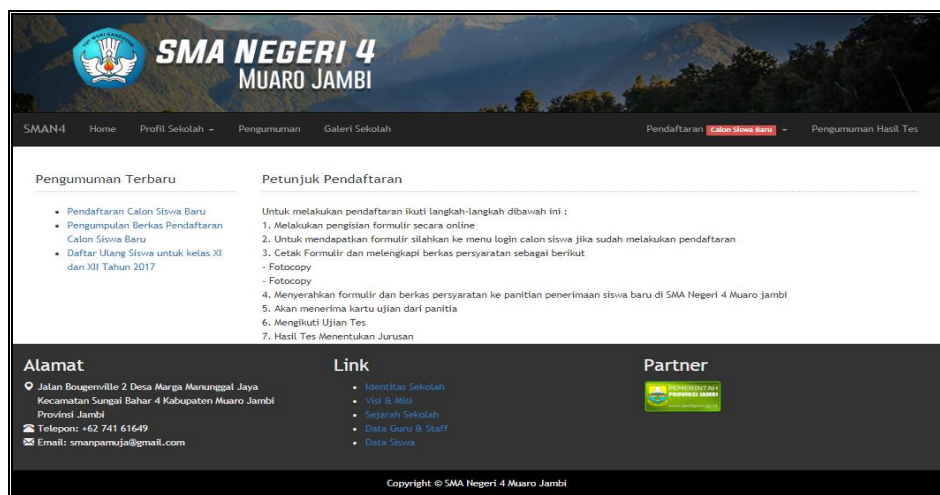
SMA NEGERI 4
MUARO JAMBI

SMAN4 Home Profil Sekolah Pengumuman Galeri Sekolah Pendaftaran Calon Siswa Baru Pengumuman Hasil Tes

Pengumuman Terbaru

- Pendaftaran Calon Siswa Baru
- Pengumpulan Berkas Pendaftaran Calon Siswa Baru
- Daftar Ulang Siswa untuk kelas XI dan XII Tahun 2017

Petunjuk Pendaftaran

Untuk melakukan pendaftaran ikuti langkah-langkah dibawah ini :
1. Melakukan pengisian formulir secara online
2. Untuk mendapatkan formulir silahkan ke menu login calon siswa jika sudah melakukan pendaftaran
3. Cetak Formulir dan melengkapi berkas persyaratan sebagai berikut
- Fotocopy
- Fotocopy
4. Menyerahkan formulir dan berkas persyaratan ke panitian penerimaan siswa baru di SMA Negeri 4 Muaro jambi
5. Akan menerima kartu ujian dari panitia
6. Mengikuti Ujian Tes
7. Hasil Tes Menentukan Jurusan

Alamat
Jalan Bougenville 2 Desa Marga Manunggal Jaya Kecamatan Sungai Bahar 4 Kabupaten Muaro Jambi Provinsi Jambi
Telepon: +62 741 61649
Email: smanpamuja@gmail.com

Link
- Identitas Sekolah
- Visi & Misi
- Sejarah Sekolah
- Data Guru & Staff
- Data Siswa

Partner
PEMERINTAH PROVINSI JAMBI

Copyright © SMA Negeri 4 Muaro Jambi